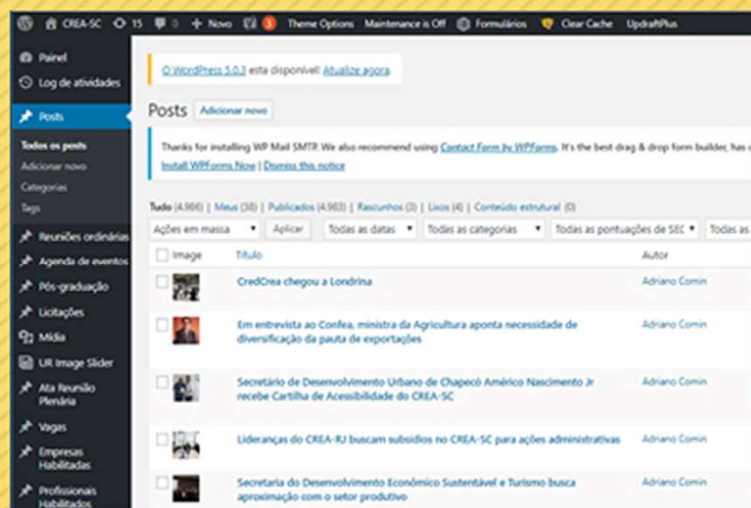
CREA-SC 15 0 + Novo 3 Theme Options Maintenance is Off Formulários Clear Cache UpdraftPlus

Painel
Log de atividades
Posts
Todos os posts
Adicionar novo
Categorias
Tags
Reuniões ordinárias
Agenda de eventos
Pós-graduação
Licitações
Mídia
UR Image Slider
Ata Reunião Plenária
Vagas
Empresas Habilitadas
Profissionais Habilitados

O WordPress 5.0.3 está disponível! Atualize agora.

Posts Adicionar novo

Thanks for installing WP Mail SMTP. We also recommend using Contact Form by WPForms. It's the best drag & drop form builder, has o
Install WPForms Now | Dismiss this notice

Tudo (4.966) | Meus (38) | Publicados (4.963) | Rascunhos (3) | Lixo (4) | Conteúdo estrutural (0)

Ações em massa | Aplicar | Todas as datas | Todas as categorias | Todas as pontuações de SEO | Todas as

| | Image | Título | Autor |
|---|---|---|---|
| | | CredCrea chegou a Londrina | Adriano Comin |
| | | Em entrevista ao Confea, ministra da Agricultura aponta necessidade de diversificação da pauta de exportações | Adriano Comin |
| | | Secretário de Desenvolvimento Urbano de Chapecó Américo Nascimento Jr recebe Cartilha de Acessibilidade do CREA-SC | Adriano Comin |
| | | Lideranças do CREA-RJ buscam subsídios no CREA-SC para ações administrativas | Adriano Comin |
| | | Secretaria do Desenvolvimento Econômico Sustentável e Turismo busca aproximação com o setor produtivo | Adriano Comin |